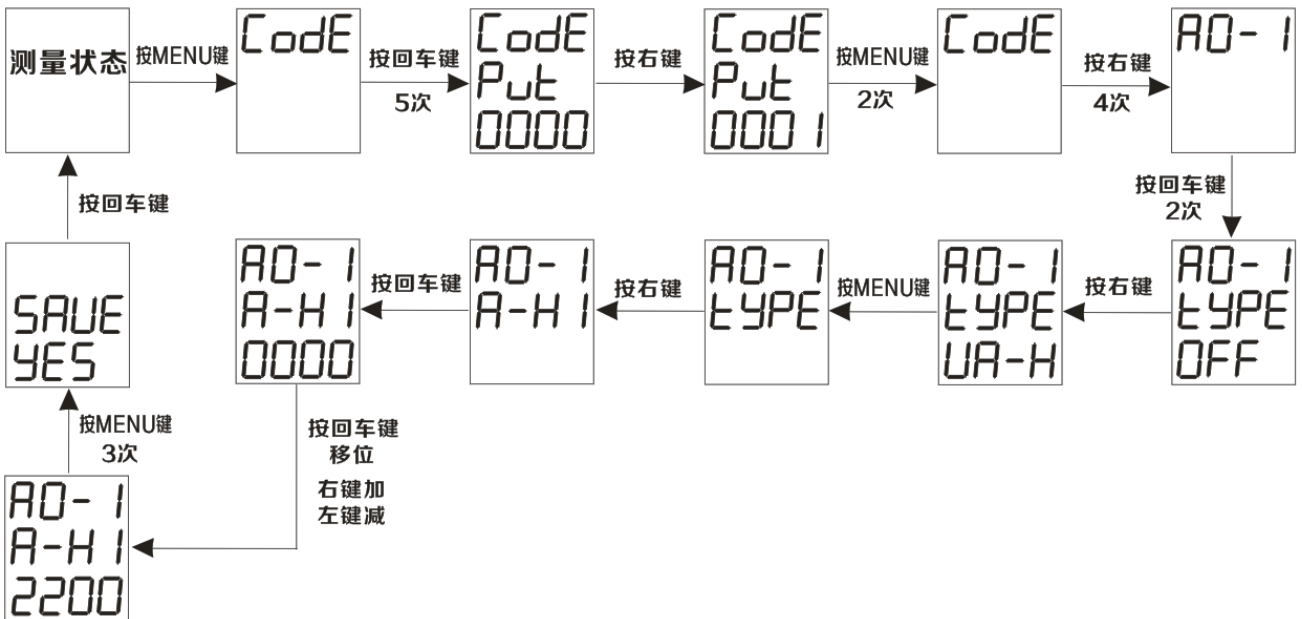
测量状态

按MENU键

CodE

按回车键
5次

CodE
PuL
0000

按右键

CodE
PuL
0001

按MENU键
2次

CodE

按右键
4次

AO-1

按回车键
2次

AO-1
tYPE
OFF

按右键

AO-1
tYPE
UA-H

按MENU键

AO-1
tYPE

按右键

AO-1
A-H1

按回车键

AO-1
A-H1
0000

按回车键
移位
右键加
左键减

AO-1
A-H1
2200

按MENU键
3次

SAUE
YES

按回车键